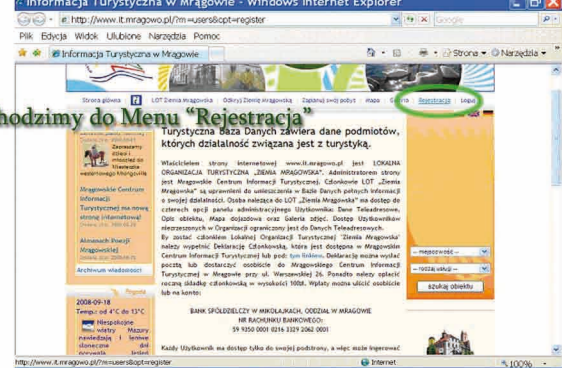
Informacja Turystyczna w Mrągowie - Windows Internet Explorer

http://www.it.mragowo.pl/?m=users&opt=register

Google

Plik Edycja Widok Ulubione Narzędzia Pomoc

Informacja Turystyczna w Mrągowie

Strona • Narzędzia •

Strona główna | LOT Ziemia Mrągowska | Odkryj Ziemię Mrągowską | Zaplanuj swój pobyt | Mapa | Galeria | Rejestracja | Loguj

hodzimy do Menu "Rejestracja"

Turystyczna Baza Danych zawiera dane podmiotów, których działalność związana jest z turystyką.

Właściciel strony internetowej www.it.mragowo.pl jest LOKALNA ORGANIZACJA TURYSTYCZNA "ZIEMIA MRĄGOWSKA". Administratorem strony jest Mrągowskie Centrum Informacji Turystycznej. Członkowie LOT "Ziemia Mrągowska" są uprawnieni do umieszczenia w Bazie Danych pełnych informacji o swojej działalności. Osoba należąca do LOT "Ziemia Mrągowska" ma dostęp do czterech opcji panelu administracyjnego Użytkownika: Dane Teleadresowe, Opis obiektu, Mapa dojazdowa oraz Galeria zdjęć. Dostęp Użytkowników niezrzeszonych w Organizacji ograniczony jest do Danych Teleadresowych.

By zostać członkiem Lokalnej Organizacji Turystycznej "Ziemia Mrągowska" należy wypełnić Deklarację Członkowską, która jest dostępna w Mrągowskim Centrum Informacji Turystycznej lub pod: tym linkiem. Deklarację można wysłać pocztą lub dostarczyć osobiście do Mrągowskiego Centrum Informacji Turystycznej w Mrągowie przy ul. Warszawskiej 26. Ponadto należy opłacić roczną składkę członkowską w wysokości 100zł. Wpłaty można uiścić osobiście lub na konto:

BANK SPÓŁDZIELCZY W MIKOŁAJKACH, ODDZIAŁ W MRĄGOWIE
NR RACHUNKU BANKOWEGO:
59 9350 0001 0216 3329 2062 0001

Każdy Użytkownik ma dostęp tylko do swojej podstrony, a więc może ingerować

Zaproszamy dzieci i młodzież do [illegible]

Mrągowskie Centrum Informacji Turystycznej ma nową stronę internetową!

Almanach Poezji Mrągowskiej

Archiwum wiadomości

2008-09-18
Temp.: od 4°C do 13°C
Niespokojne dni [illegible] wiatry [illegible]

-miejscowość-
-rodzaj obiektu-
szukaj obiektu

http://www.it.mragowo.pl/?m=users&opt=register

Internet

100%